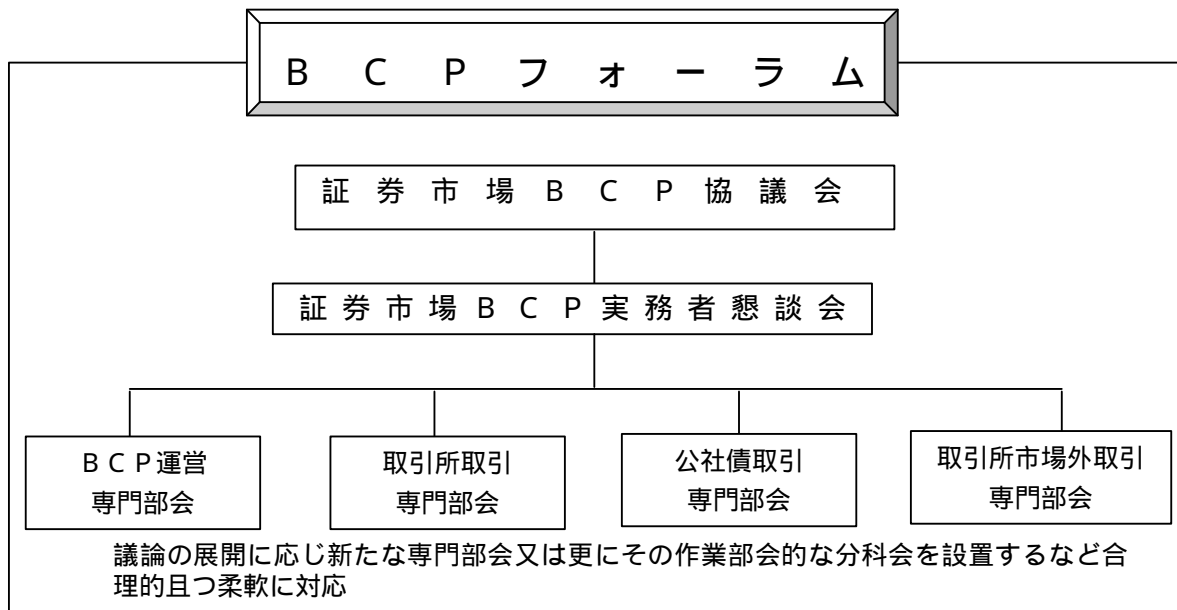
ＢＣＰフォーラム

証券市場ＢＣＰ協議会

証券市場ＢＣＰ実務者懇談会

ＢＣＰ運営
専門部会

取引所取引
専門部会

公社債取引
専門部会

取引所市場外取引
専門部会

議論の展開に応じ新たな専門部会又は更にその作業部会的な分科会を設置するなど合理的且つ柔軟に対応